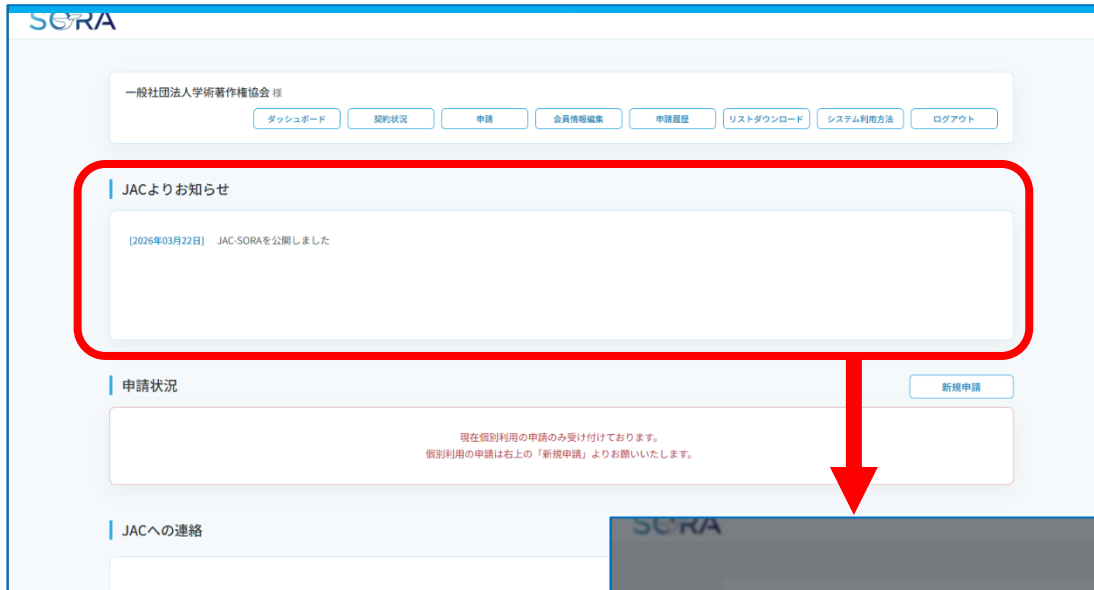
SORA

一般社団法人学術著作権協会 様

ダッシュボード 契約状況 申請 会員情報編集 申請履歴 リストダウンロード システム利用方法 ログアウト

JACよりお知らせ

[2026年03月22日] JAC-SORAを公開しました

申請状況

新規申請

現在個別利用の申請のみ受け付けております。
個別利用の申請は右上の「新規申請」よりお願いいたします。

JACへの連絡

SORA